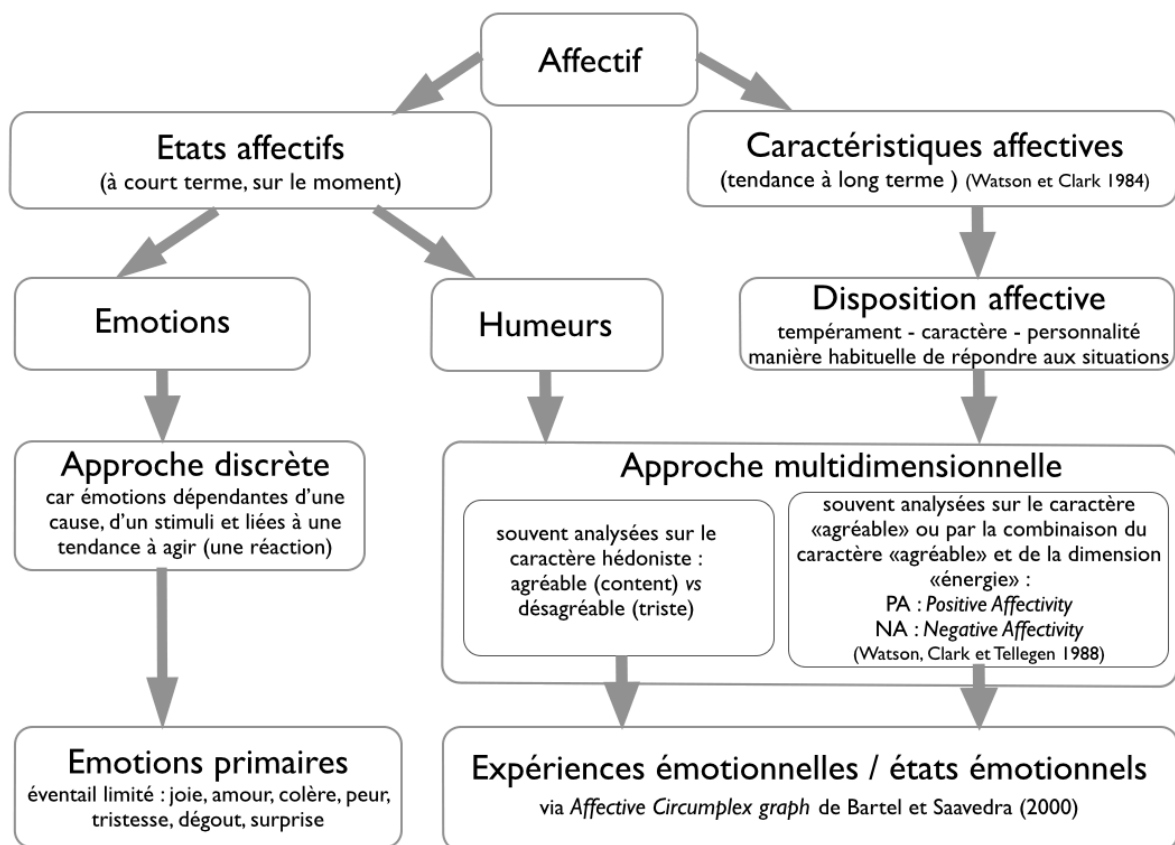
Affectif

Etats affectifs
(à court terme, sur le moment)

Caractéristiques affectives
(tendance à long terme ) (Watson et Clark 1984)

Emotions

Humeurs

Disposition affective
tempérament - caractère - personnalité
manière habituelle de répondre aux situations

Approche discrète
car émotions dépendantes d'une cause, d'un stimuli et liées à une tendance à agir (une réaction)

Approche multidimensionnelle

souvent analysées sur le caractère hédoniste : agréable (content) *vs* désagréable (triste)

souvent analysées sur le caractère «agréable» ou par la combinaison du caractère «agréable» et de la dimension «énergie» :
PA : *Positive Affectivity*
NA : *Negative Affectivity*
(Watson, Clark et Tellegen 1988)

Emotions primaires
éventail limité : joie, amour, colère, peur, tristesse, dégout, surprise

Expériences émotionnelles / états émotionnels
via *Affective Circumplex graph* de Bartel et Saavedra (2000)